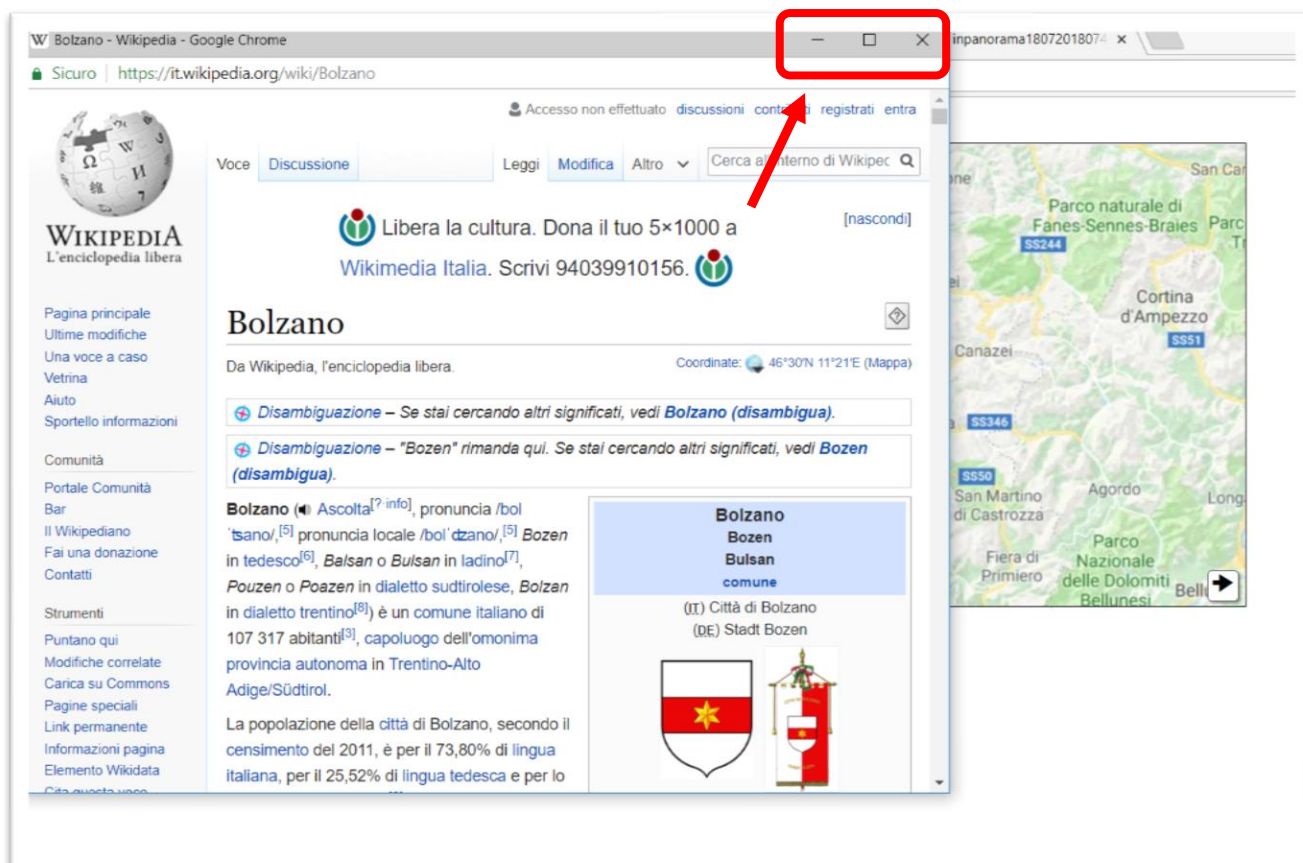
W Bolzano - Wikipedia - Google Chrome
inpanorama18072018074 ×
Sicuro | https://it.wikipedia.org/wiki/Bolzano

Accesso non effettuato discussioni contributi registrati entra

Wikipedia
L'enciclopedia libera

Voce Discussione Leggi Modifica Altro Cerca all'interno di Wikipec

Libera la cultura. Dona il tuo 5×1000 a Wikimedia Italia. Scrivi 94039910156.

[nascondi]

Bolzano

Da Wikipedia, l'enciclopedia libera.

Coordinate: 46°30′N 11°21′E (Mappa)

Disambiguazione – Se stai cercando altri significati, vedi Bolzano (disambigua).

Disambiguazione – "Bozen" rimanda qui. Se stai cercando altri significati, vedi Bozen (disambigua).

Bolzano (Ascolta[?·info], pronuncia /bolˈtsano/,[5] pronuncia locale /bolˈdzano/,[5] Bozen in tedesco[6], Balsan o Bulsan in ladino[7], Pouzen o Poazen in dialetto sudtirolese, Bolzan in dialetto trentino[8]) è un comune italiano di 107 317 abitanti[3], capoluogo dell'omonima provincia autonoma in Trentino-Alto Adige/Südtirol.

La popolazione della città di Bolzano, secondo il censimento del 2011, è per il 73,80% di lingua italiana, per il 25,52% di lingua tedesca e per lo

Bolzano
Bozen
Bulsan
comune
(IT) Città di Bolzano
(DE) Stadt Bozen

Pagina principale
Ultime modifiche
Una voce a caso
Vetrina
Aiuto
Sportello informazioni

Comunità
Portale Comunità
Bar
Il Wikipediano
Fai una donazione
Contatti

Strumenti
Puntano qui
Modifiche correlate
Carica su Commons
Pagine speciali
Link permanente
Informazioni pagina
Elemento Wikidata
Cita questa voce

San Ca
Parco naturale di Fanes-Sennes-Braies
SS244
Cortina d'Ampezzo
SS51
Canazei
SS346
SS50
San Martino di Castrozza
Agordo
Longa
Fiera di Primiero
Parco Nazionale delle Dolomiti Bellunesi
Bell